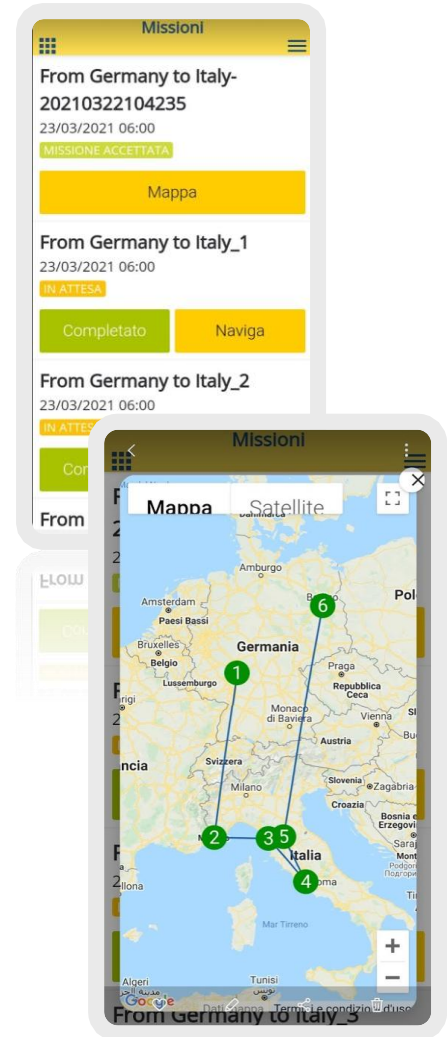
Missioni

From Germany to Italy-20210322104235
23/03/2021 06:00
MISSIONE ACCETTATA

Mappa

From Germany to Italy_1
23/03/2021 06:00
IN ATTESA

Completato

Naviga

From Germany to Italy_2
23/03/2021 06:00
IN ATTESA

Com

From

Missioni

Mappa

Satellite

Danimarca
Amburgo
Amsterdam
Paesi Bassi
Pol
Bruxelles
Belgio
Germania
Lussemburgo
Praga
Repubblica Ceca
Monaco di Baviera
Vienna
Austria
Svizzera
ncia
Milano
Slovenia
Zagabria
Croazia
Bosnia e Erzegovi
Saraj
Italia
Roma
lona
Mar Tirreno
Algeri
Tunisi

1
2
3
5
4
6

Google
Dati mappa
Termini e condizioni d'uso

From Germany to Italy_3